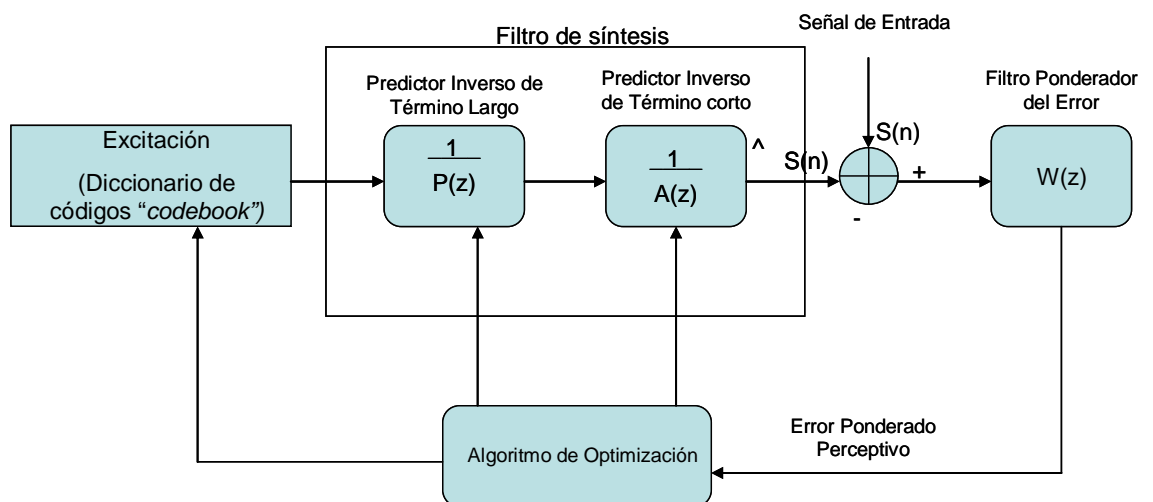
Filtro de síntesis

Señal de Entrada

Predictor Inverso de Término Largo

Predictor Inverso de Término corto

Filtro Ponderador del Error

Excitación

(Diccionario de códigos "*codebook")*

$\frac{1}{P(z)}$

$\frac{1}{A(z)}$

^

S(n)

S(n)

+

-

W(z)

Algoritmo de Optimización

Error Ponderado Perceptivo